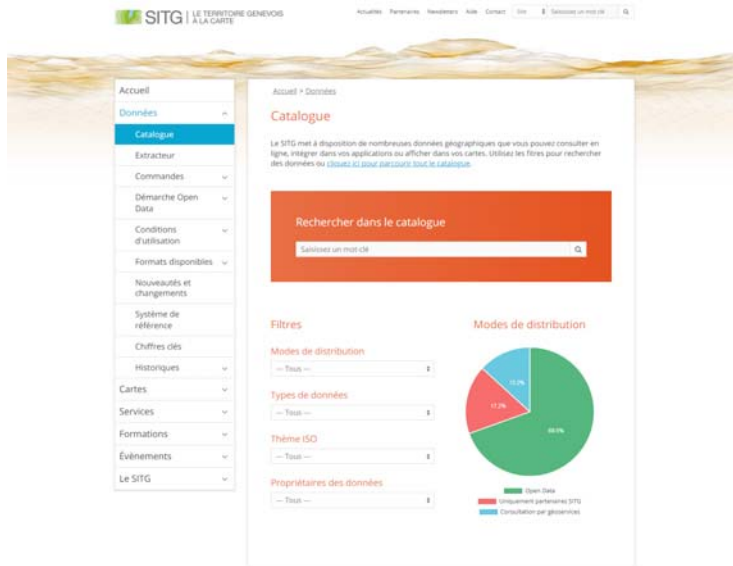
SITG | LE TERRITOIRE GENEVOIS À LA CARTE

Actualités Partenaires Newsletters Aide Contact Site Saisissez un mot clé

Accueil
Données
Catalogue
Extracteur
Commandes
Démarche Open Data
Conditions d'utilisation
Formats disponibles
Nouveautés et changements
Système de référence
Chiffres clés
Historiques
Cartes
Services
Formations
Événements
Le SITG

Accueil > Données

Catalogue

Le SITG met à disposition de nombreuses données géographiques que vous pouvez consulter en ligne, intégrer dans vos applications ou afficher dans vos cartes. Utilisez les filtres pour rechercher des données ou cliquez ici pour parcourir tout le catalogue.

Rechercher dans le catalogue

Saisissez un mot clé

Filtres

Modes de distribution
-- Tous --

Types de données
-- Tous --

Thème ISO
-- Tous --

Propriétaires des données
-- Tous --

Modes de distribution

13.2%
17.2%
69.6%

Open Data
Uniquement partenaires SITG
Consultation par géoservices